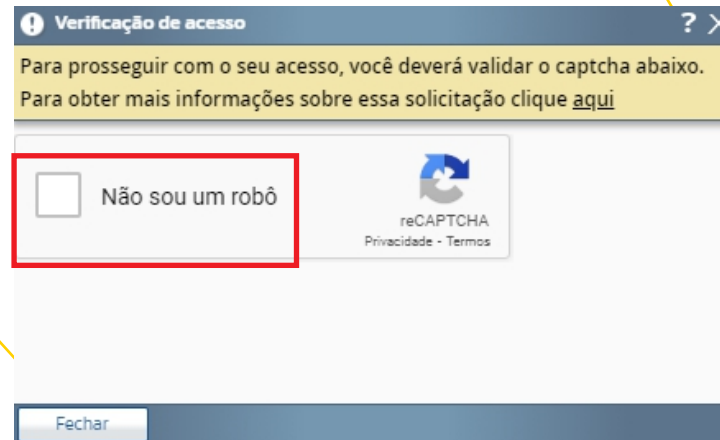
Verificação de acesso

? ×

Para prosseguir com o seu acesso, você deverá validar o captcha abaixo.
Para obter mais informações sobre essa solicitação clique aqui

Não sou um robô

reCAPTCHA
Privacidade - Termos

Fechar